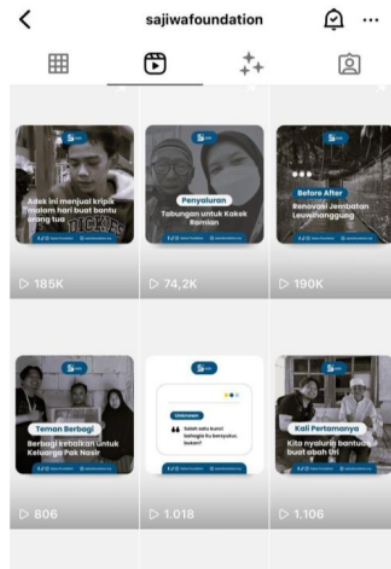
<
sajiwafoundation
...

Adek ini menjual kripik malam hari buat bantu orang tua
▷ 185K

Penyaluran
Tabungan untuk Kakek Ramlan
▷ 74,2K

Before After
Renovasi Jembatan Leuwihanggung
▷ 190K

Teman Berbagi
Berbagi kebaikan untuk Keluarga Pak Nasir
▷ 806

Unknown
Salah satu kunci bahagia itu bersyukur, bukan?
▷ 1.018

Kali Pertamanya
Kita nyalurin bantuan buat abah Uri
▷ 1.106